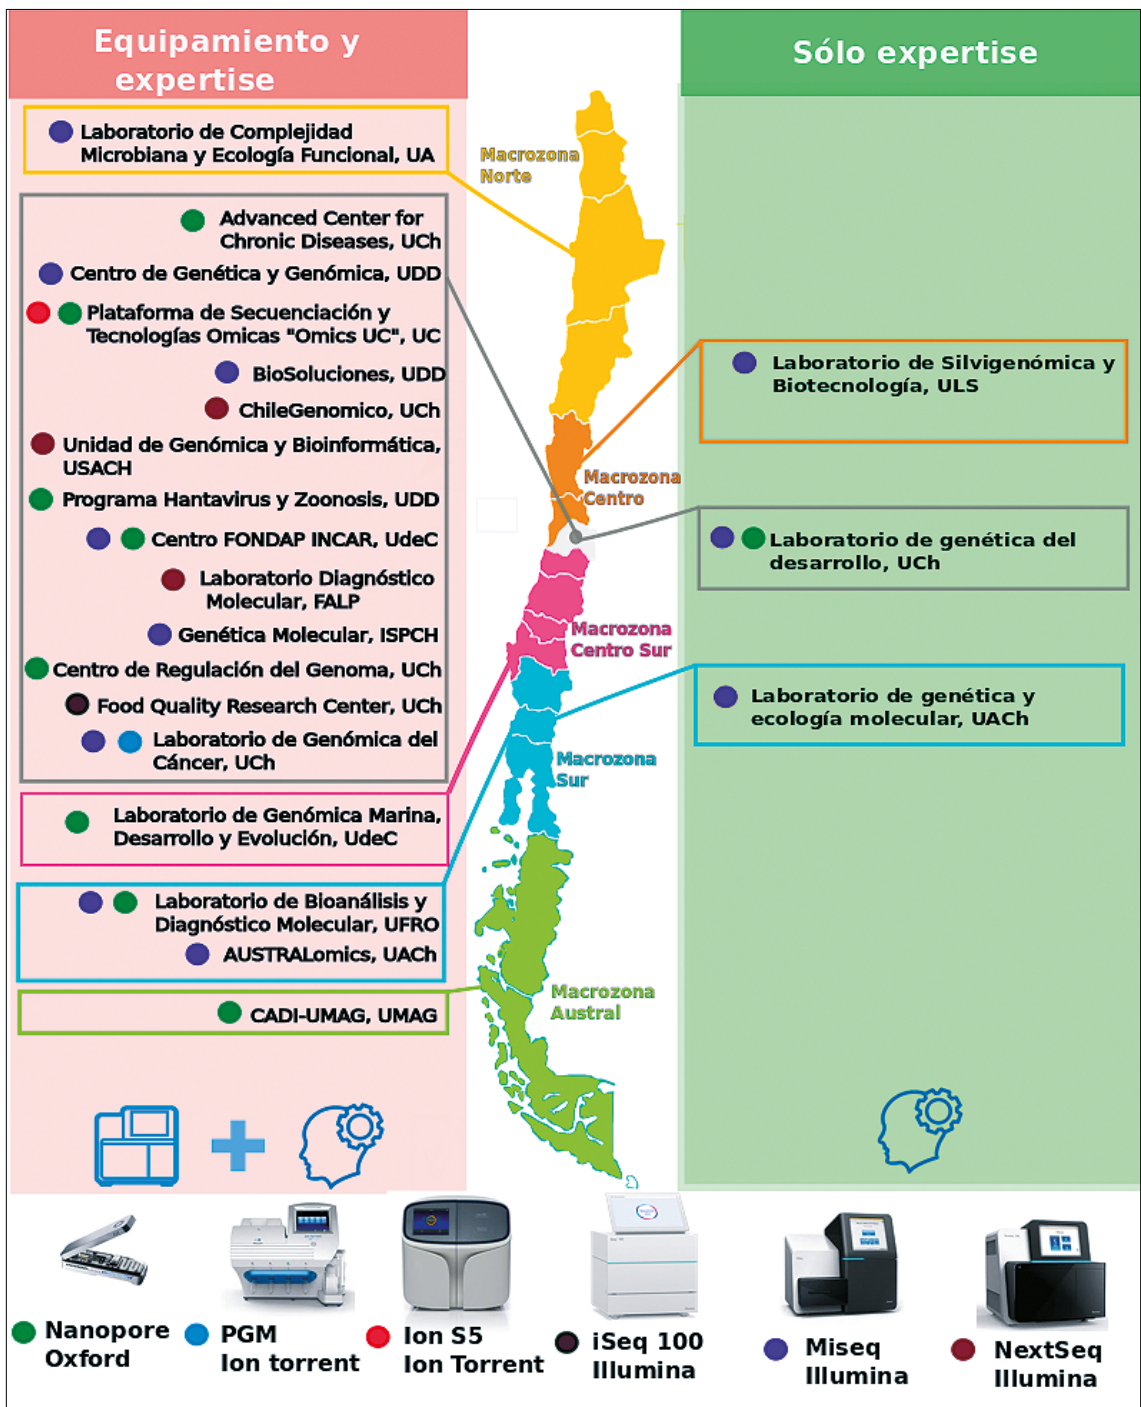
Equipamiento y expertise

Laboratorio de Complejidad Microbiana y Ecología Funcional, UA

Advanced Center for Chronic Diseases, UCh
Centro de Genética y Genómica, UDD
Plataforma de Secuenciación y Tecnologías Omicas "Omics UC", UC
BioSoluciones, UDD
ChileGenomico, UCh
Unidad de Genómica y Bioinformática, USACH
Programa Hantavirus y Zoonosis, UDD
Centro FONDAP INCAR, UdeC
Laboratorio Diagnóstico Molecular, FALP
Genética Molecular, ISPCH
Centro de Regulación del Genoma, UCh
Food Quality Research Center, UCh
Laboratorio de Genómica del Cáncer, UCh

Laboratorio de Genómica Marina, Desarrollo y Evolución, UdeC

Laboratorio de Bioanálisis y Diagnóstico Molecular, UFRO
AUSTRALomics, UACh

CADI-UMAG, UMAG

Macrozona Norte
Macrozona Centro
Macrozona Centro Sur
Macrozona Sur
Macrozona Austral

Sólo expertise

Laboratorio de Silvigenómica y Biotecnología, ULS

Laboratorio de genética del desarrollo, UCh

Laboratorio de genética y ecología molecular, UACh

Nanopore Oxford
PGM Ion torrent
Ion S5 Ion Torrent
iSeq 100 Illumina
Miseq Illumina
NextSeq Illumina